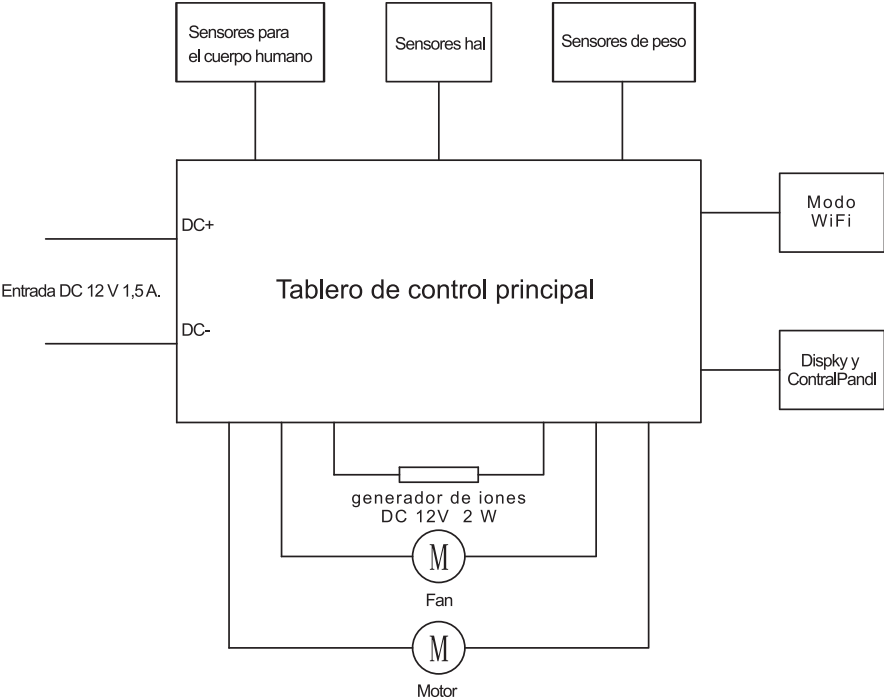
Sensores para el cuerpo humano

Sensores hal

Sensores de peso

DC+

Modo WiFi

Entrada DC 12 V 1,5 A.

Tablero de control principal

DC-

Dispky y ContralPandl

generador de iones
DC 12V 2 W

M

Fan

M

Motor